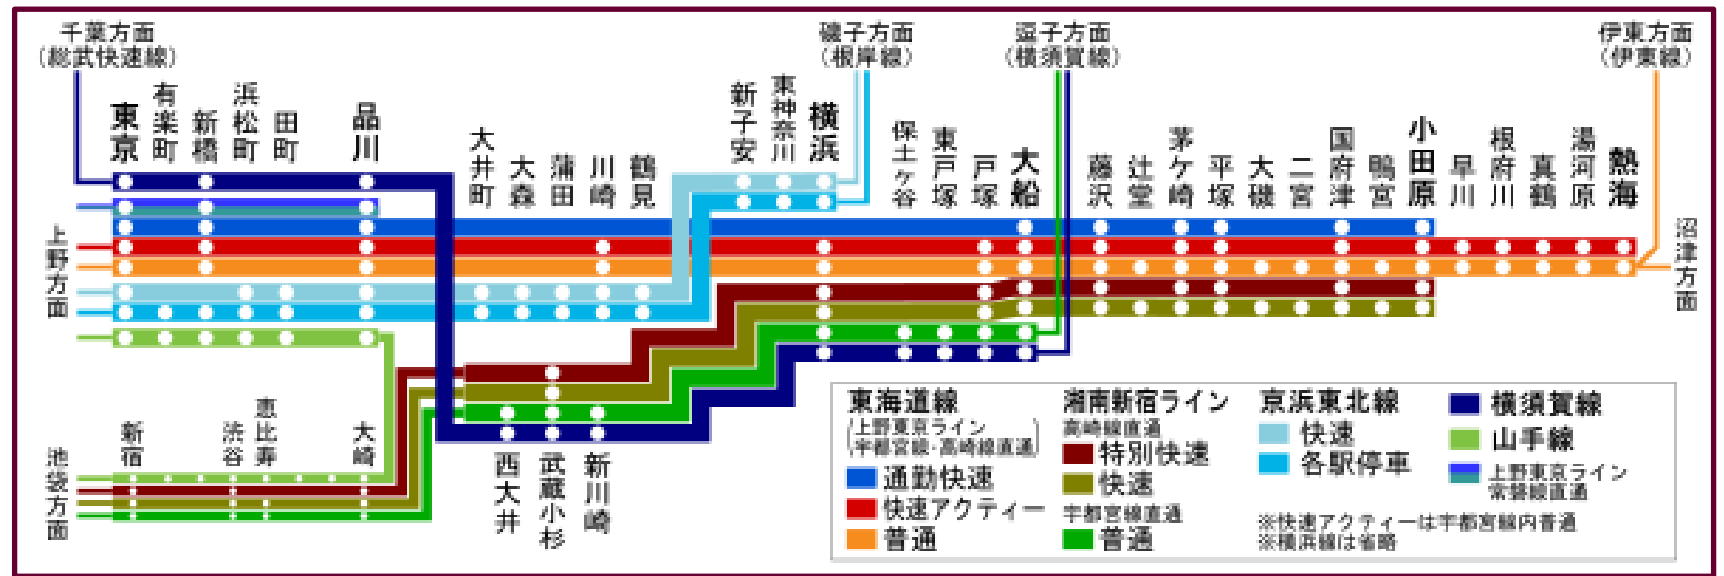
千葉方面
（総武快速線）

磯子方面
（根岸線）

逗子方面
（横須賀線）

伊東方面
（伊東線）

東京
有楽町
新橋
浜松町
田町
品川
大井町
大森
蒲田
川崎
鶴見
新子安
東神奈川
横浜
保土ヶ谷
東戸塚
戸塚
大船
藤沢
辻堂
茅ケ崎
平塚
大磯
二宮
国府津
鴨宮
小田原
早川
根府川
真鶴
湯河原
熱海

上野方面

沼津方面

池袋方面

新宿
渋谷
恵比寿
大崎

西大井
武蔵小杉
新川崎

東海道線
（上野東京ライン
宇都宮線・高崎線直通）
通勤快速
快速アクティー
普通

湘南新宿ライン
高崎線直通
特別快速
快速
宇都宮線直通
普通

京浜東北線
快速
各駅停車

横須賀線
山手線
上野東京ライン
常磐線直通

※快速アクティーは宇都宮線内普通
※横浜線は省略